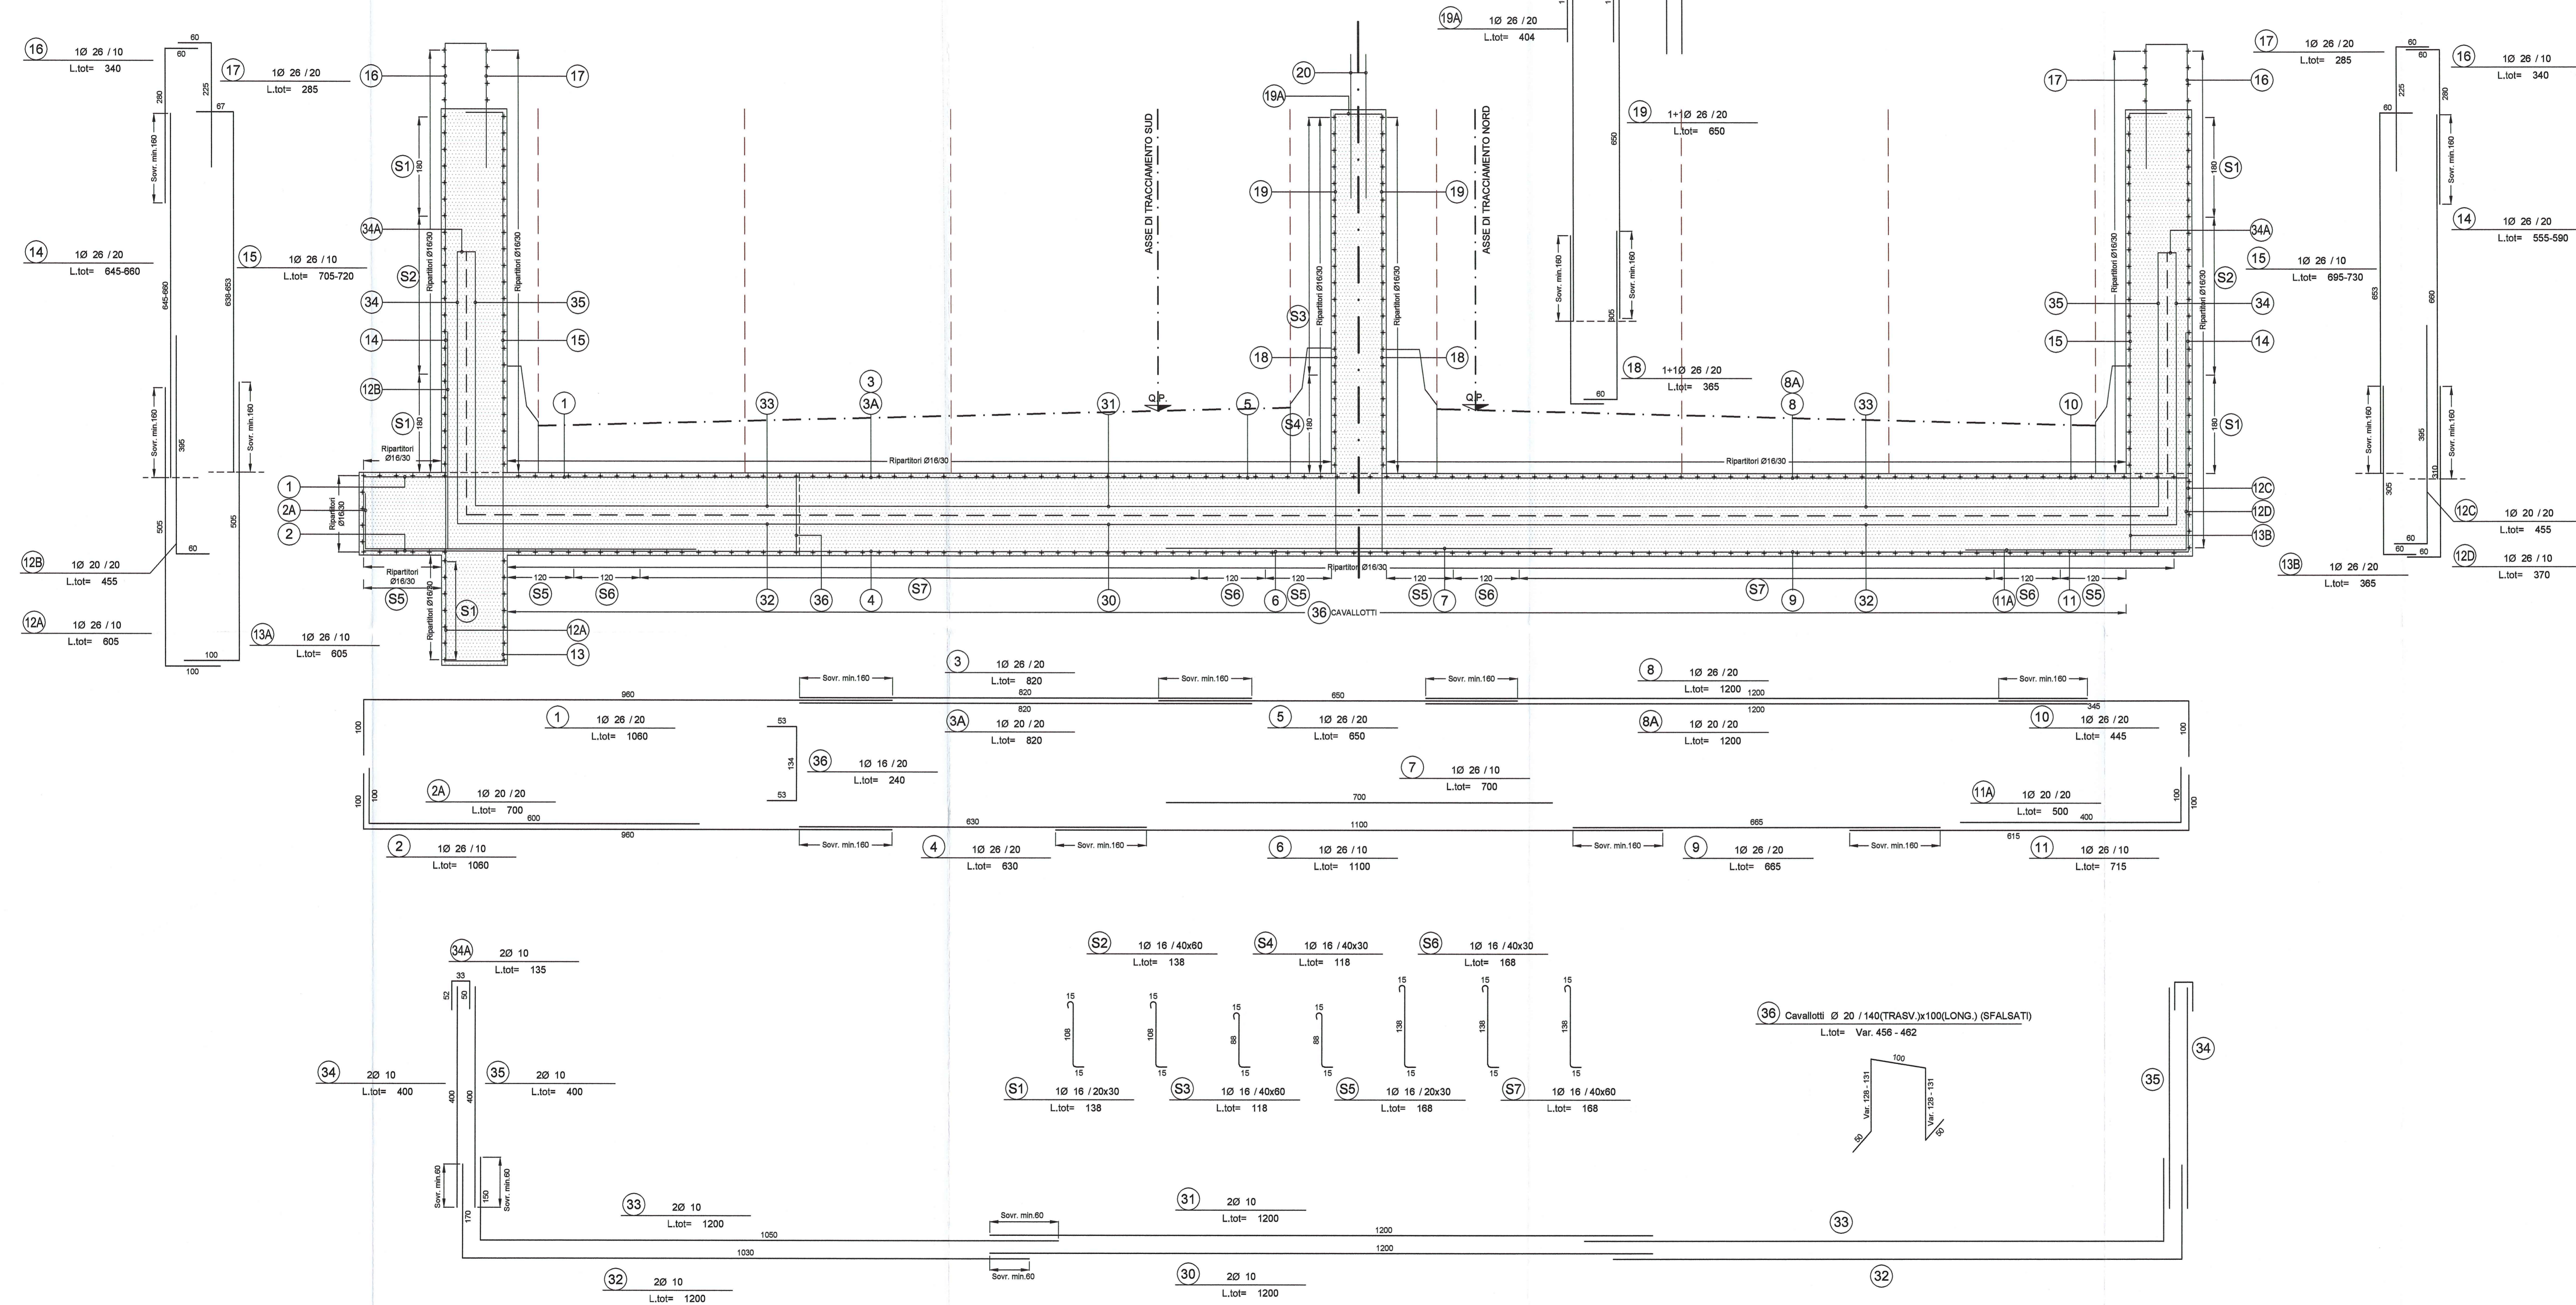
16 1Ø 26 / 10 L.tot= 340
17 1Ø 26 / 20 L.tot= 285
14 1Ø 26 / 20 L.tot= 645-660
15 1Ø 26 / 10 L.tot= 705-720
12B 1Ø 20 / 20 L.tot= 455
12A 1Ø 26 / 10 L.tot= 605
13A 1Ø 26 / 10 L.tot= 605

19A 1Ø 26 / 20 L.tot= 404
19 1+1Ø 26 / 20 L.tot= 650
18 1+1Ø 26 / 20 L.tot= 365

17 1Ø 26 / 20 L.tot= 285
16 1Ø 26 / 10 L.tot= 340
14 1Ø 26 / 20 L.tot= 555-590
15 1Ø 26 / 10 L.tot= 695-730
12C 1Ø 20 / 20 L.tot= 455
12D 1Ø 26 / 10 L.tot= 370
13B 1Ø 26 / 20 L.tot= 365

ASSE DI TRACCIAMENTO SUD
ASSE DI TRACCIAMENTO NORD

Ripartitori Ø16/30
Sovr. min.160
Q.P.
36 CAVALLOTTI

3 1Ø 26 / 20 L.tot= 820
8 1Ø 26 / 20 L.tot= 1200
1 1Ø 26 / 20 L.tot= 1060
3A 1Ø 20 / 20 L.tot= 820
5 1Ø 26 / 20 L.tot= 650
8A 1Ø 20 / 20 L.tot= 1200
10 1Ø 26 / 20 L.tot= 445
36 1Ø 16 / 20 L.tot= 240
7 1Ø 26 / 10 L.tot= 700
2A 1Ø 20 / 20 L.tot= 700
11A 1Ø 20 / 20 L.tot= 500
2 1Ø 26 / 10 L.tot= 1060
4 1Ø 26 / 20 L.tot= 630
6 1Ø 26 / 10 L.tot= 1100
9 1Ø 26 / 20 L.tot= 665
11 1Ø 26 / 10 L.tot= 715

34A 2Ø 10 L.tot= 135
S2 1Ø 16 / 40x60 L.tot= 138
S4 1Ø 16 / 40x30 L.tot= 118
S6 1Ø 16 / 40x30 L.tot= 168
34 2Ø 10 L.tot= 400
35 2Ø 10 L.tot= 400
S1 1Ø 16 / 20x30 L.tot= 138
S3 1Ø 16 / 40x60 L.tot= 118
S5 1Ø 16 / 20x30 L.tot= 168
S7 1Ø 16 / 40x60 L.tot= 168
36 Cavallotti Ø 20 / 140(TRASV.)x100(LONG.) (SFALSATI) L.tot= Var. 456 - 462
Var. 128 - 131
33 2Ø 10 L.tot= 1200
31 2Ø 10 L.tot= 1200
Sovr. min.60
32 2Ø 10 L.tot= 1200
30 2Ø 10 L.tot= 1200